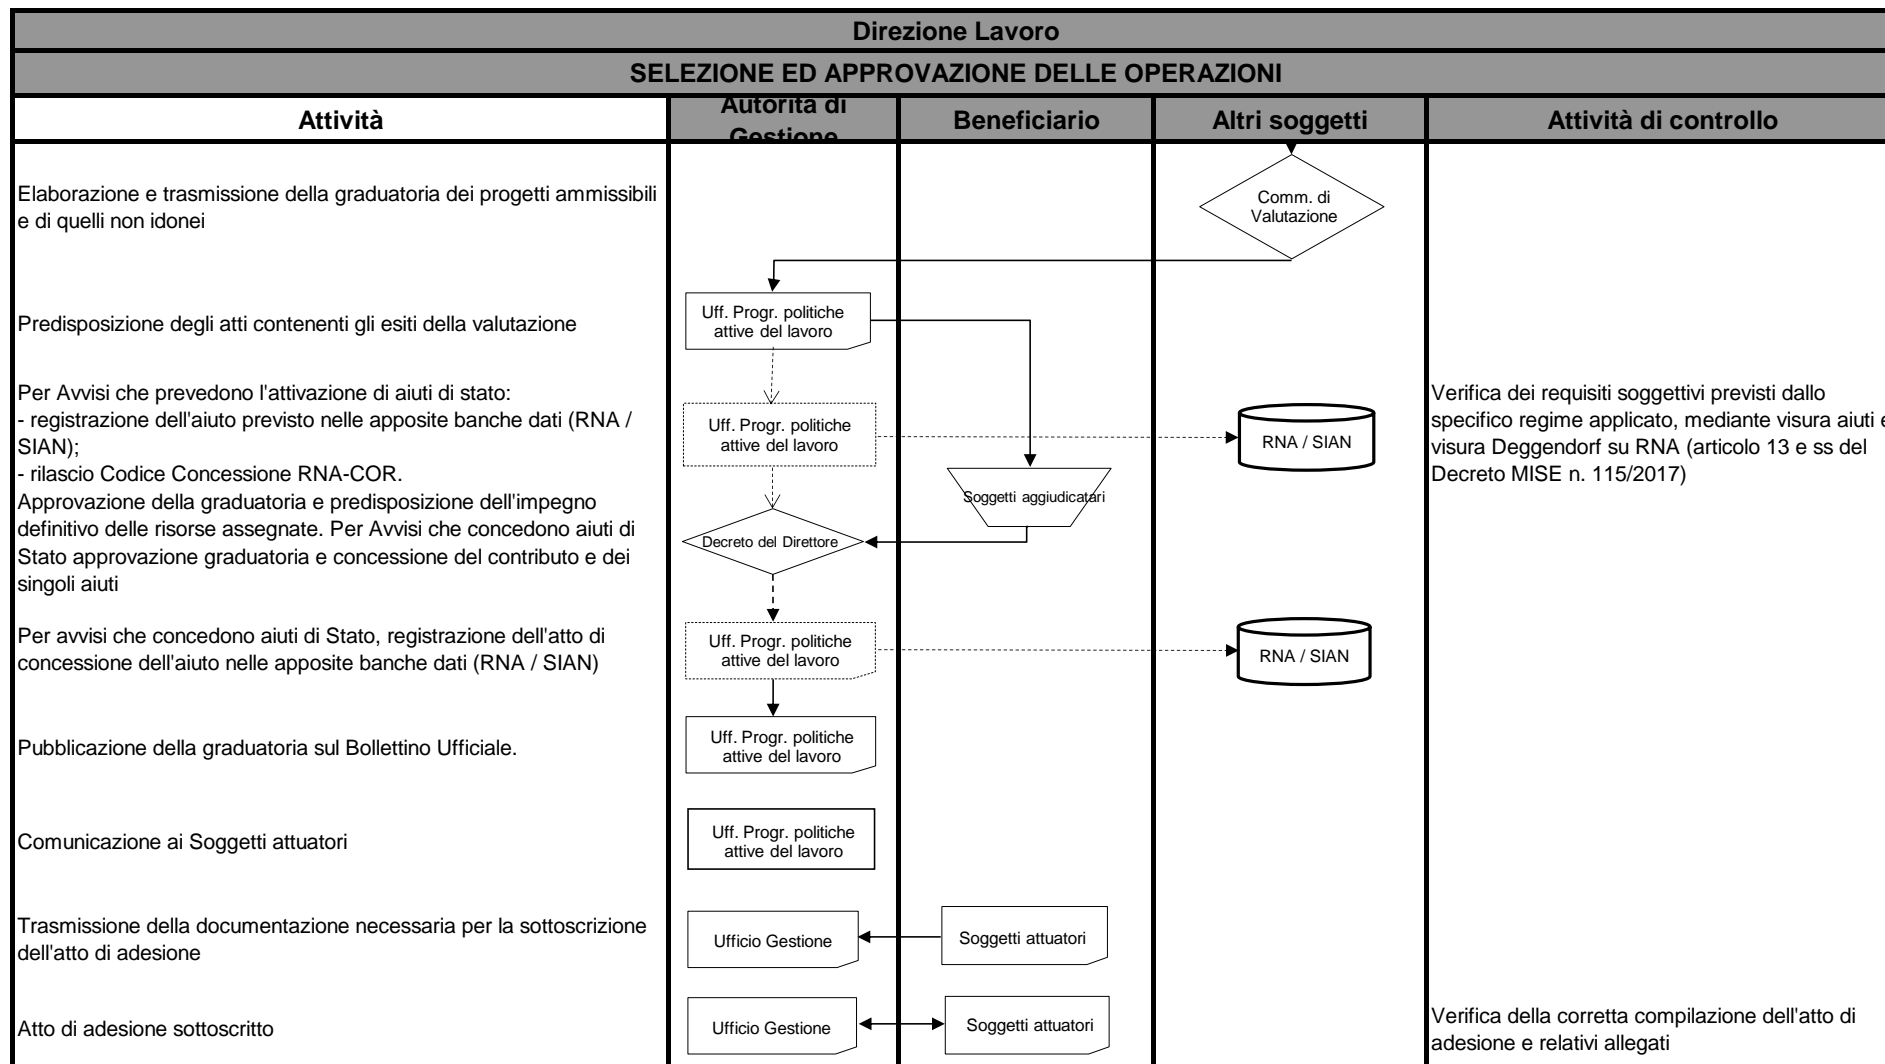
Direzione Lavoro

SELEZIONE ED APPROVAZIONE DELLE OPERAZIONI

| Attività | Autorità di Gestione | Beneficiario | Altri soggetti | Attività di controllo |
|---|---|---|---|---|
| Elaborazione e trasmissione della graduatoria dei progetti ammissibili e di quelli non idonei | | | Comm. di Valutazione | |
| Predisposizione degli atti contenenti gli esiti della valutazione | Uff. Progr. politiche attive del lavoro | | | |
| Per Avvisi che prevedono l'attivazione di aiuti di stato: - registrazione dell'aiuto previsto nelle apposite banche dati (RNA / SIAN); - rilascio Codice Concessione RNA-COR. | Uff. Progr. politiche attive del lavoro | Soggetti aggiudicatari | RNA / SIAN | Verifica dei requisiti soggettivi previsti dallo specifico regime applicato, mediante visura aiuti e visura Deggendorf su RNA (articolo 13 e ss del Decreto MISE n. 115/2017) |
| Approvazione della graduatoria e predisposizione dell'impegno definitivo delle risorse assegnate. Per Avvisi che concedono aiuti di Stato approvazione graduatoria e concessione del contributo e dei singoli aiuti | Decreto del Direttore | | | |
| Per avvisi che concedono aiuti di Stato, registrazione dell'atto di concessione dell'aiuto nelle apposite banche dati (RNA / SIAN) | Uff. Progr. politiche attive del lavoro | | RNA / SIAN | |
| Pubblicazione della graduatoria sul Bollettino Ufficiale. | Uff. Progr. politiche attive del lavoro | | | |
| Comunicazione ai Soggetti attuatori | Uff. Progr. politiche attive del lavoro | | | |
| Trasmissione della documentazione necessaria per la sottoscrizione dell'atto di adesione | Ufficio Gestione | Soggetti attuatori | | |
| Atto di adesione sottoscritto | Ufficio Gestione | Soggetti attuatori | | Verifica della corretta compilazione dell'atto di adesione e relativi allegati |